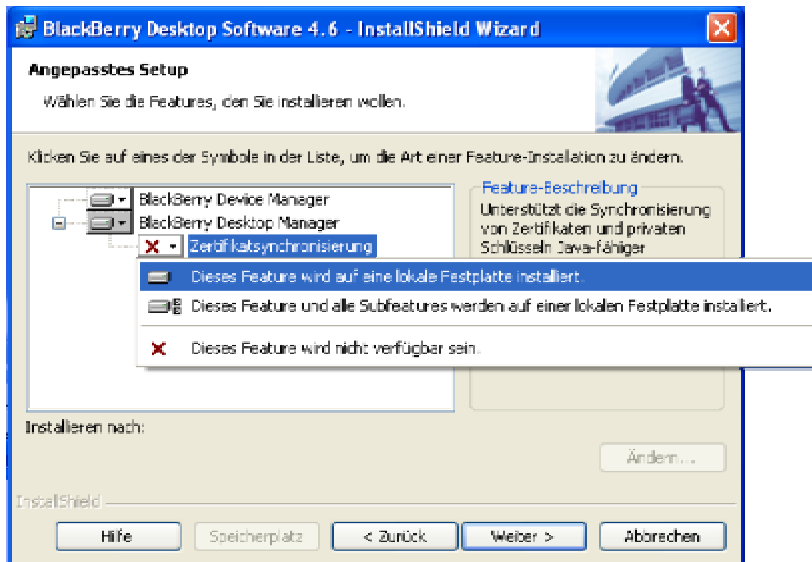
BlackBerry Desktop Software 4.6 - InstallShield Wizard

Angepasstes Setup

Wählen Sie die Features, die Sie installieren wollen.

Klicken Sie auf eines der Symbole in der Liste, um die Art einer Feature-Installation zu ändern.

BlackBerry Device Manager
BlackBerry Desktop Manager
Zertifikatsynchronisierung

Feature-Beschreibung
Unterstützt die Synchronisierung von Zertifikaten und privaten Schlüsseln Java-fähiger

Dieses Feature wird auf eine lokale Festplatte installiert.
Dieses Feature und alle Subfeatures werden auf einer lokalen Festplatte installiert.
Dieses Feature wird nicht verfügbar sein.

Installieren nach:

Ändern...

InstallShield

Hilfe
Speicherplatz
< Zurück
Weiter >
Abbrechen